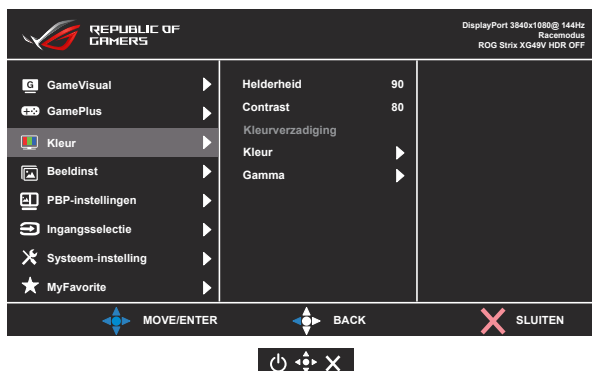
REPUBLIC OF GAMERS

DisplayPort 3840x1080@ 144Hz
Racemodus
ROG Strix XG49V HDR OFF

GameVisual
GamePlus
Kleur
Beeldinst
PBP-instellingen
Ingangsselectie
Systeem-instelling
MyFavorite

Helderheid 90
Contrast 80
Kleurverzadiging
Kleur
Gamma

MOVE/ENTER
BACK
SLUITEN